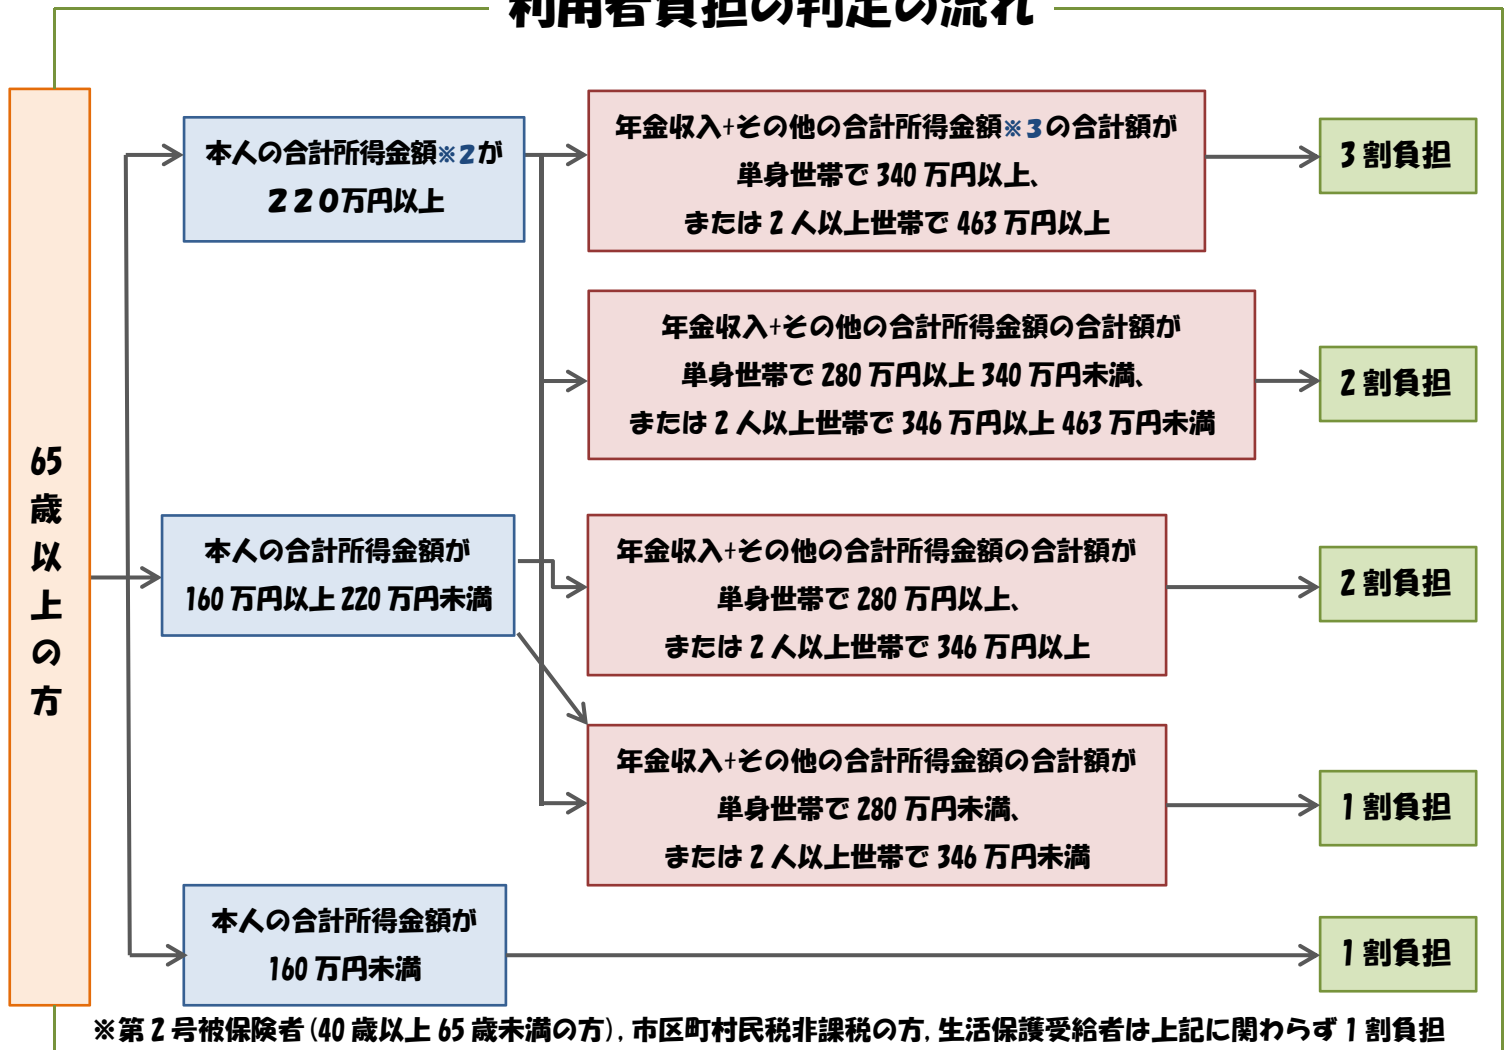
利用者負担の判定の流れ

65歳以上の方

本人の合計所得金額※2が２２０万円以上

年金収入+その他の合計所得金額※3の合計額が単身世帯で 340 万円以上、または 2 人以上世帯で 463 万円以上

3 割負担

年金収入+その他の合計所得金額の合計額が単身世帯で 280 万円以上 340 万円未満、または 2 人以上世帯で 346 万円以上 463 万円未満

2 割負担

本人の合計所得金額が160 万円以上 220 万円未満

年金収入+その他の合計所得金額の合計額が単身世帯で 280 万円以上、または 2 人以上世帯で 346 万円以上

2 割負担

年金収入+その他の合計所得金額の合計額が単身世帯で 280 万円未満、または 2 人以上世帯で 346 万円未満

1 割負担

本人の合計所得金額が160 万円未満

1 割負担

※第 2 号被保険者(40 歳以上 65 歳未満の方)、市区町村民税非課税の方、生活保護受給者は上記に関わらず 1 割負担